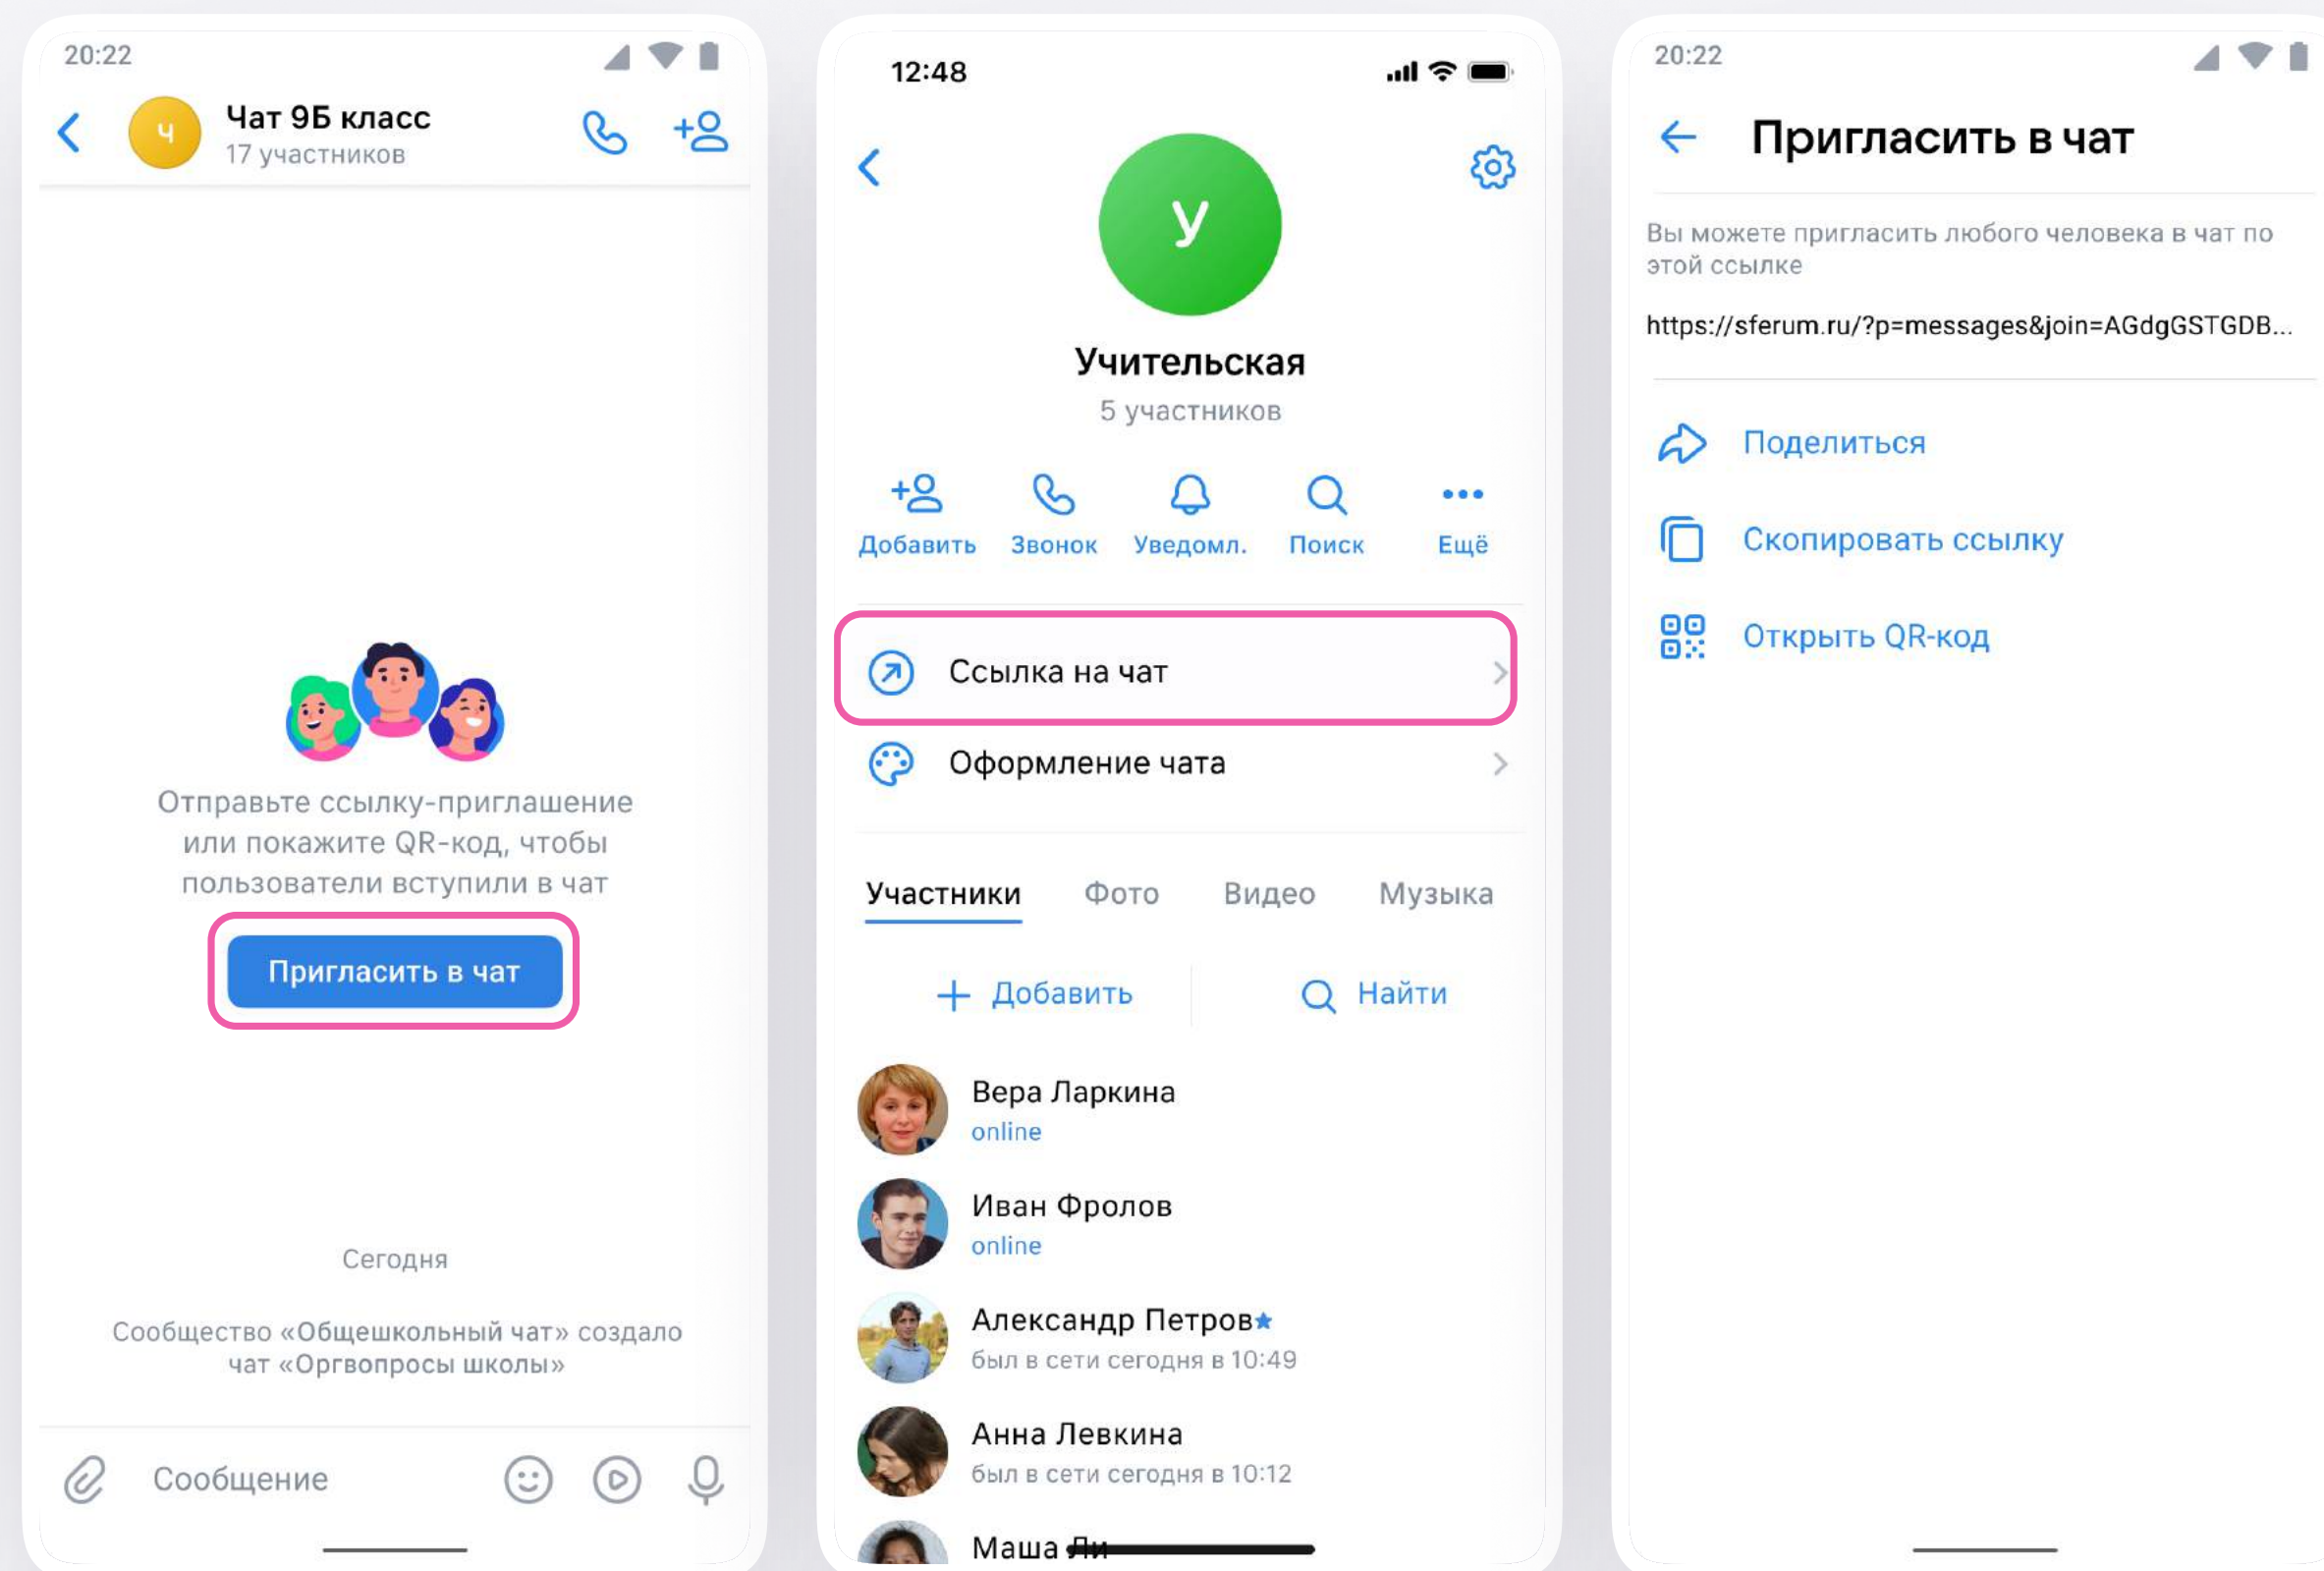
20:22

Ч

Чат 9Б класс
17 участников

Отправьте ссылку-приглашение или покажите QR-код, чтобы пользователи вступили в чат

Пригласить в чат

Сегодня

Сообщество «Общешкольный чат» создало чат «Оргвопросы школы»

Сообщение

12:48

У

Учительская
5 участников

Добавить
Звонок
Уведомл.
Поиск
Ещё

Ссылка на чат

Оформление чата

Участники
Фото
Видео
Музыка

+ Добавить
Найти

Вера Ларкина
online

Иван Фролов
online

Александр Петров
был в сети сегодня в 10:49

Анна Левкина
был в сети сегодня в 10:12

Маша Ли

20:22

Пригласить в чат

Вы можете пригласить любого человека в чат по этой ссылке

https://sferum.ru/?p=messages&join=AGdgGSTGDB...

Поделиться

Скопировать ссылку

Открыть QR-код